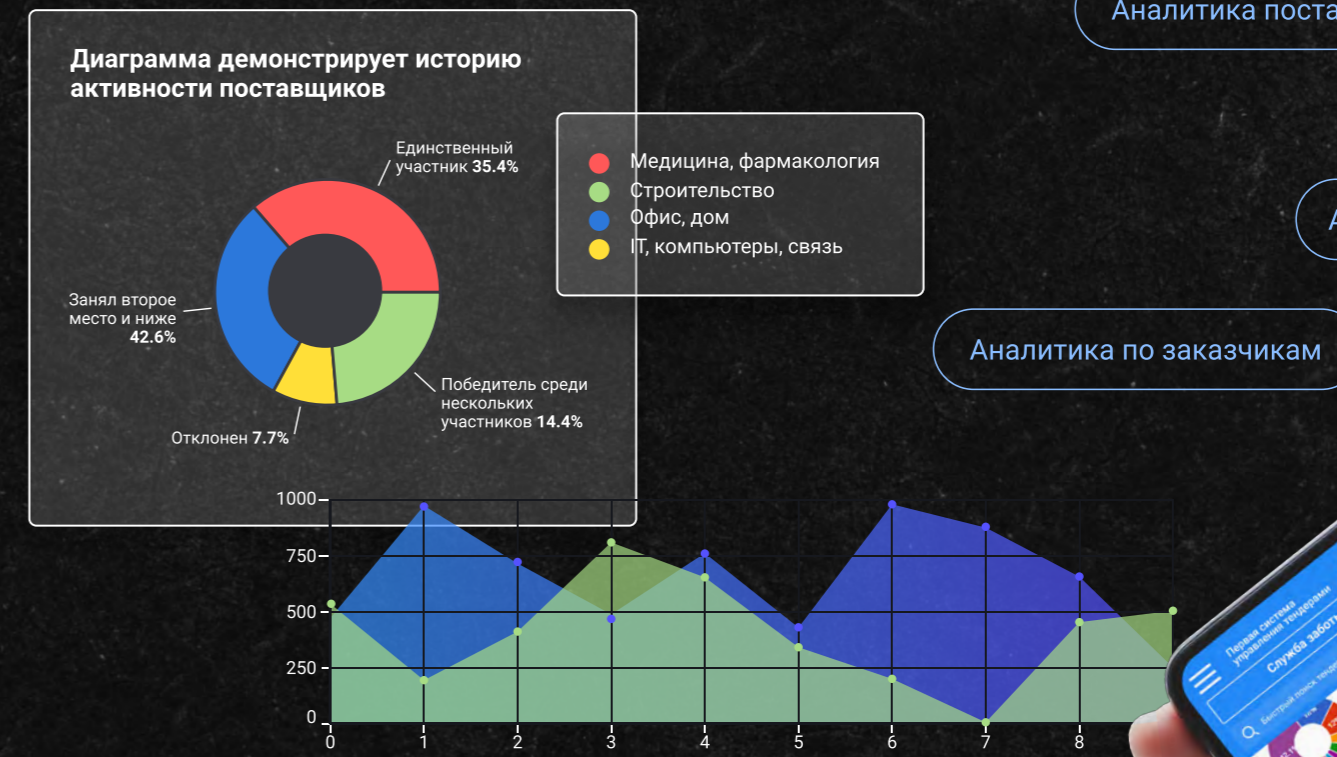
Аналитика поста

Диаграмма демонстрирует историю активности поставщиков

Единственный участник **35.4%**

Занял второе место и ниже **42.6%**

Победитель среди нескольких участников **14.4%**

Отклонен **7.7%**

Медицина, фармакология
Строительство
Офис, дом
IT, компьютеры, связь

Аналитика по заказчикам

1000
750
500
250
0
0 1 2 3 4 5 6 7 8

Первая система управления тендерами
Служба заботы
Быстрый поиск тендеров